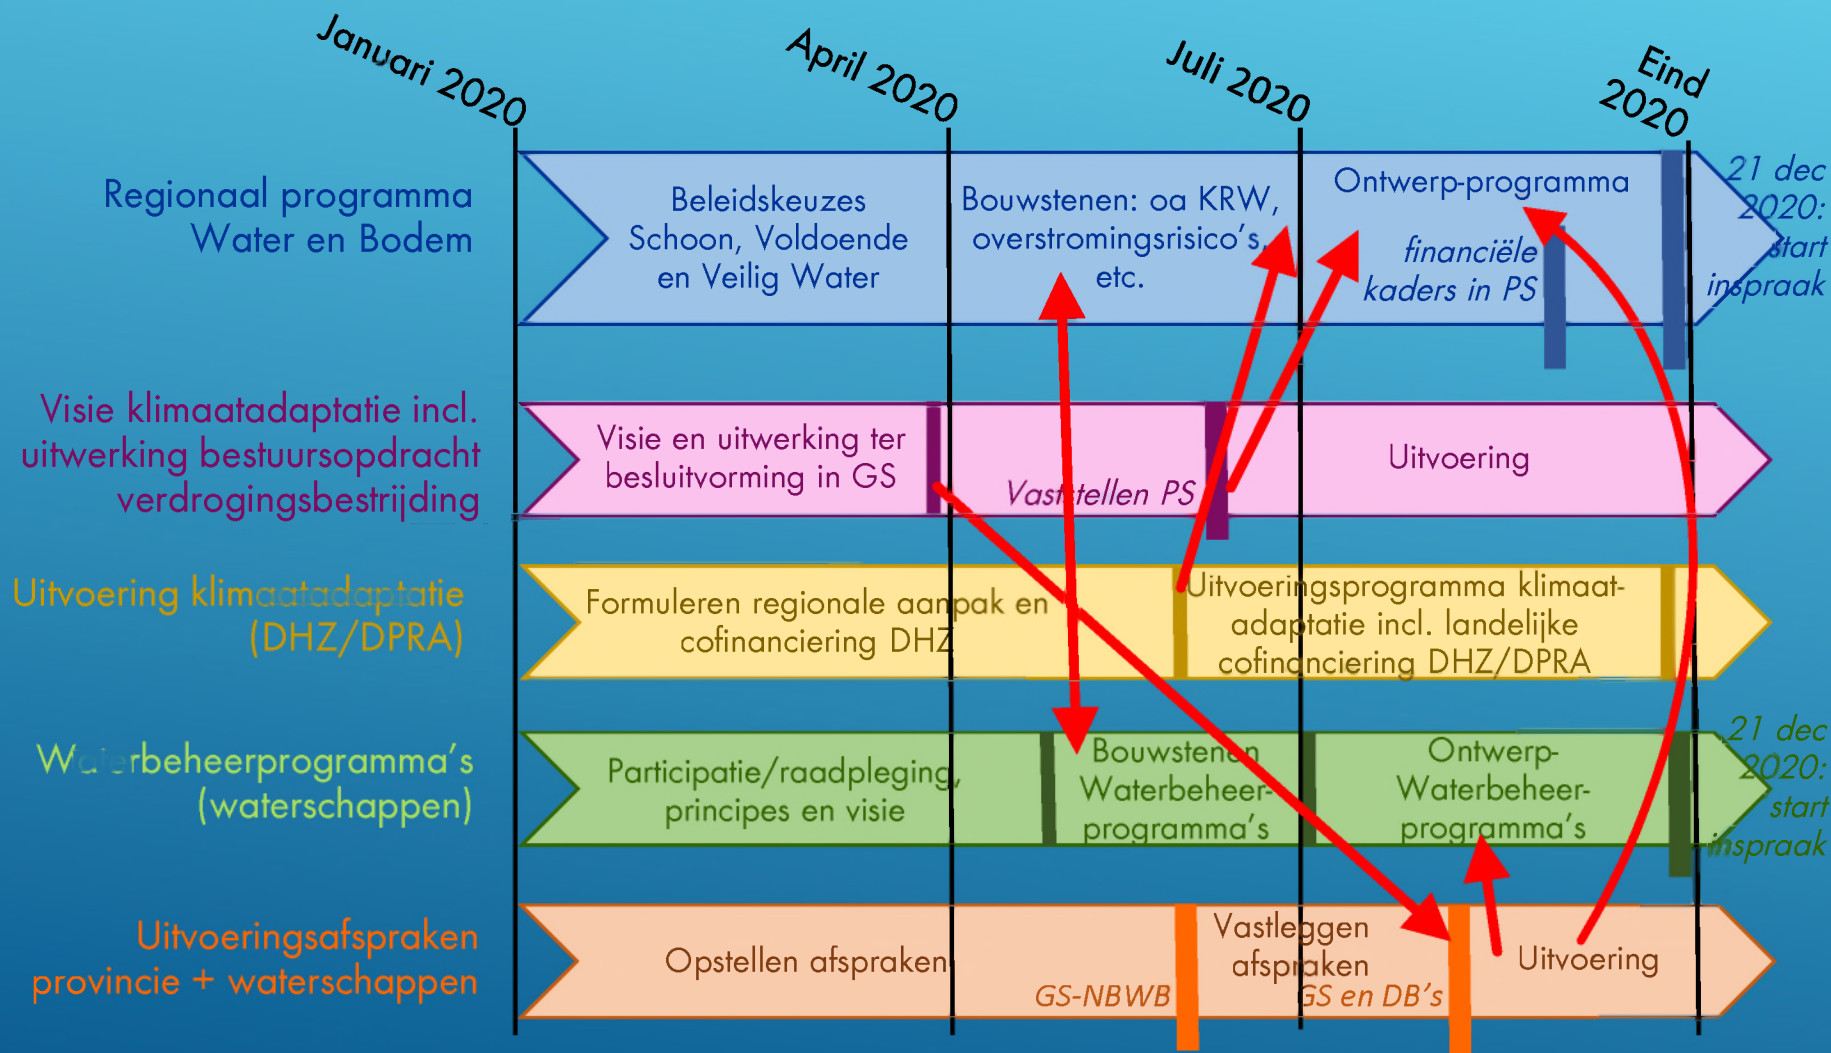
Januari 2020

April 2020

Juli 2020

Eind 2020

Regionaal programma Water en Bodem

Beleidskeuzes Schoon, Voldoende en Veilig Water

Bouwstenen: oa KRW, overstromingsrisico's, etc.

Ontwerp-programma

financiële kaders in PS

21 dec 2020: start inspraak

Visie klimaatadaptatie incl. uitwerking bestuursopdracht verdrogingsbestrijding

Visie en uitwerking ter besluitvorming in GS

Vaststellen PS

Uitvoering

Uitvoering klimaatadaptatie (DHZ/DPRA)

Formuleren regionale aanpak en cofinanciering DHZ

Uitvoeringsprogramma klimaat-adaptatie incl. landelijke cofinanciering DHZ/DPRA

Waterbeheerprogramma's (waterschappen)

Participatie/raadpleging, principes en visie

Bouwstenen Waterbeheer-programma's

Ontwerp-Waterbeheer-programma's

21 dec 2020: start inspraak

Uitvoeringsafspraken provincie + waterschappen

Opstellen afspraken

GS-NBWB

Vastleggen afspraken GS en DB's

Uitvoering